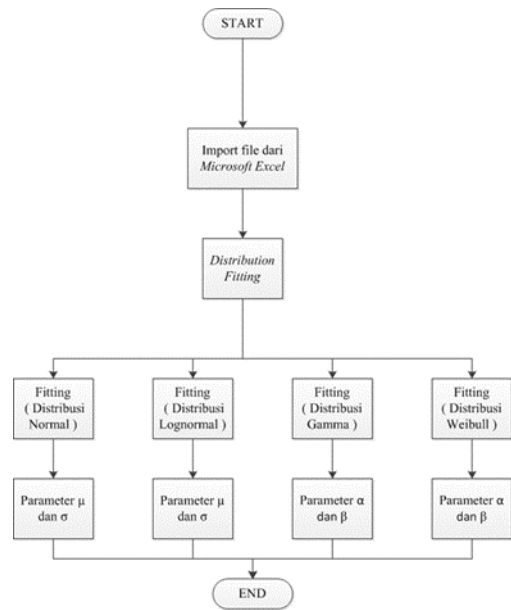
START

Import file dari Microsoft Excel

Distribution Fitting

Fitting ( Distribusi Normal )

Fitting ( Distribusi Lognormal )

Fitting ( Distribusi Gamma )

Fitting ( Distribusi Weibull )

Parameter μ dan σ

Parameter μ dan σ

Parameter α dan β

Parameter α dan β

END